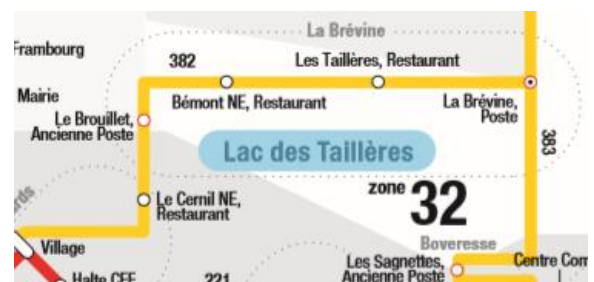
La Brévine
Frambourg
382
Les Taillères, Restaurant
Mairie
Bémont NE, Restaurant
La Brévine, Poste
Le Brouillet, Ancienne Poste
383
Lac des Taillères
zone 32
Le Cernil NE, Restaurant
Village
Boveresse
Les Sagnettes, Ancienne Poste
Centre Com
Halte CFF
221